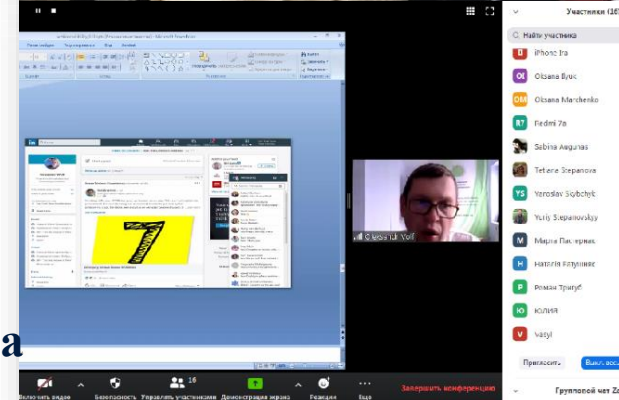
Участники (16

Найти участника

iPhone Ira
Oksana Byuk
Oksana Marchenko
Redmi 7a
Sabina Auguitas
Tetiana Stepanova
Yaroslav Skybchyk
Yuriy Stepanovskyy
Марія Пастернак
Наталія Катушняк
Роман Тригуб
ЮЛИЯ
Vasyl

Пригласить
Выкл. звук

Групповой чат Zo

Slawomir Wolf

7

Включить видео
Безопасность
Управлять участниками 16
Демонстрация экрана
Реакции
Еще
Завершить конференцию

a